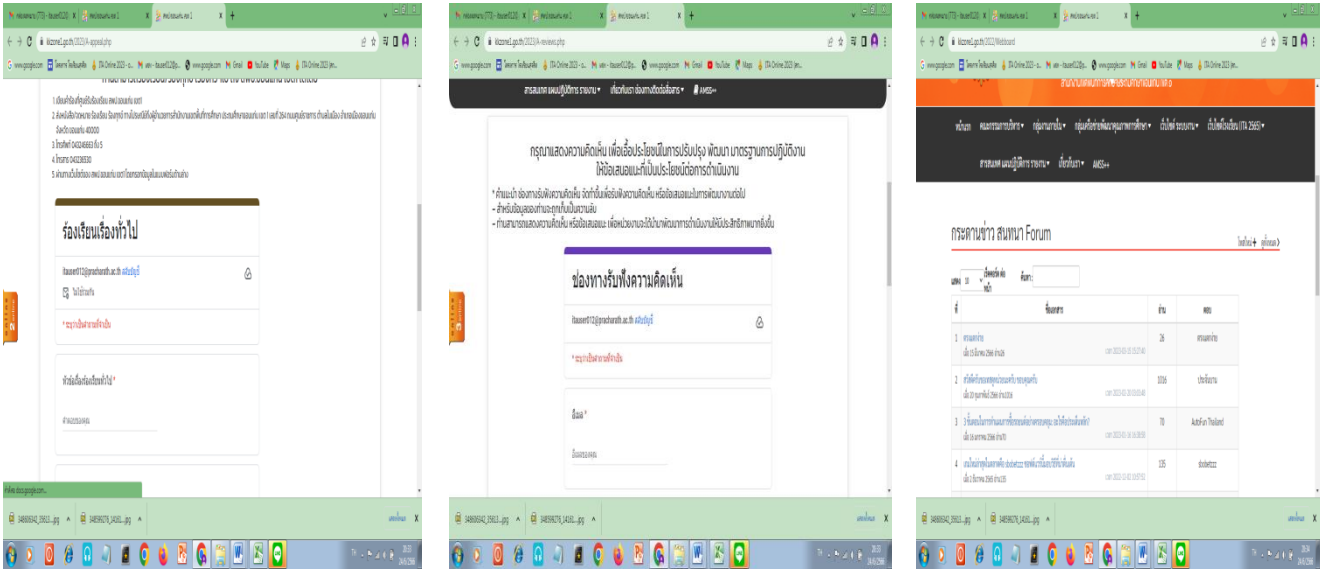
ร้องเรียนเรื่องทั่วไป

* ระบุว่าเป็นคำถามที่จำเป็น

หัวข้อเรื่องร้องเรียนทั่วไป *

คำตอบของคุณ

กรุณาแสดงความคิดเห็น เพื่อเป็นประโยชน์ในการปรับปรุง พัฒนา มาตรฐานการปฏิบัติงาน ให้ข้อเสนอแนะที่เป็นประโยชน์ต่อการดำเนินงาน

ช่องทางรับฟังความคิดเห็น

* ระบุว่าเป็นคำถามที่จำเป็น

อีเมล *

อีเมลของคุณ

กระดานข่าว สนทนา Forum

| ที่ | ชื่อเรื่อง | อ่าน | ตอบ |
|---|---|---|---|
| 1 | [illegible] | 26 | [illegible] |
| 2 | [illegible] | 1016 | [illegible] |
| 3 | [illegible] | 70 | AutoFun Thailand |
| 4 | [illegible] | 335 | sbobet222 |